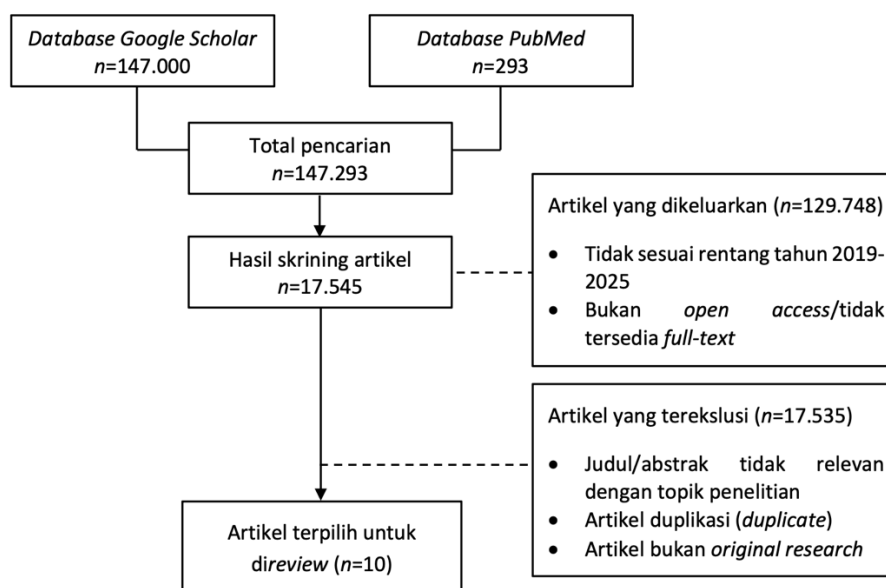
Database Google Scholar
n=147.000

Database PubMed
n=293

Total pencarian
n=147.293

Artikel yang dikeluarkan (n=129.748)
• Tidak sesuai rentang tahun 2019-2025
• Bukan open access/tidak tersedia full-text

Hasil skrining artikel
n=17.545

Artikel yang tereksklusi (n=17.535)
• Judul/abstrak tidak relevan dengan topik penelitian
• Artikel duplikasi (duplicate)
• Artikel bukan original research

Artikel terpilih untuk direview (n=10)